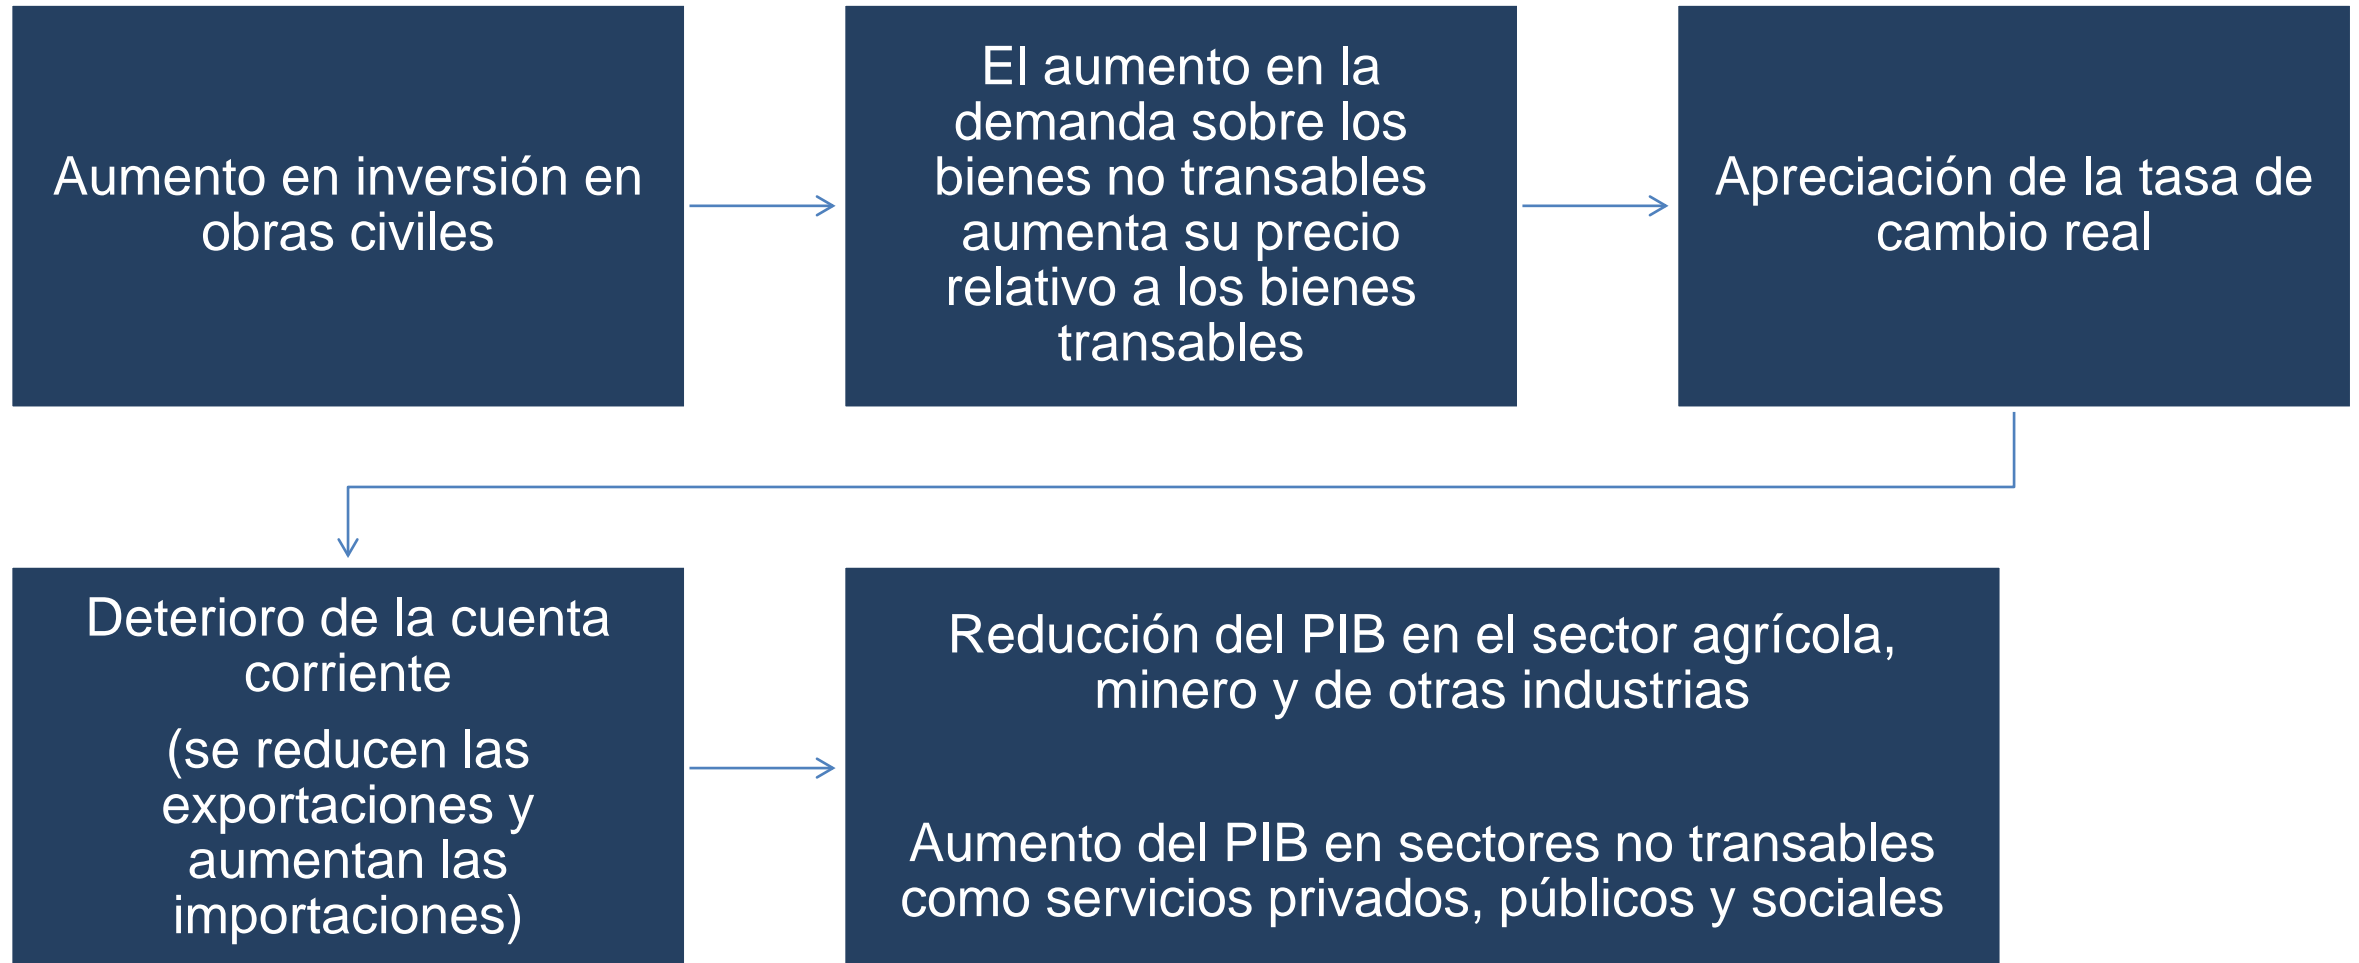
Aumento en inversión en obras civiles

El aumento en la demanda sobre los bienes no transables aumenta su precio relativo a los bienes transables

Apreciación de la tasa de cambio real

Deterioro de la cuenta corriente

(se reducen las exportaciones y aumentan las importaciones)

Reducción del PIB en el sector agrícola, minero y de otras industrias

Aumento del PIB en sectores no transables como servicios privados, públicos y sociales